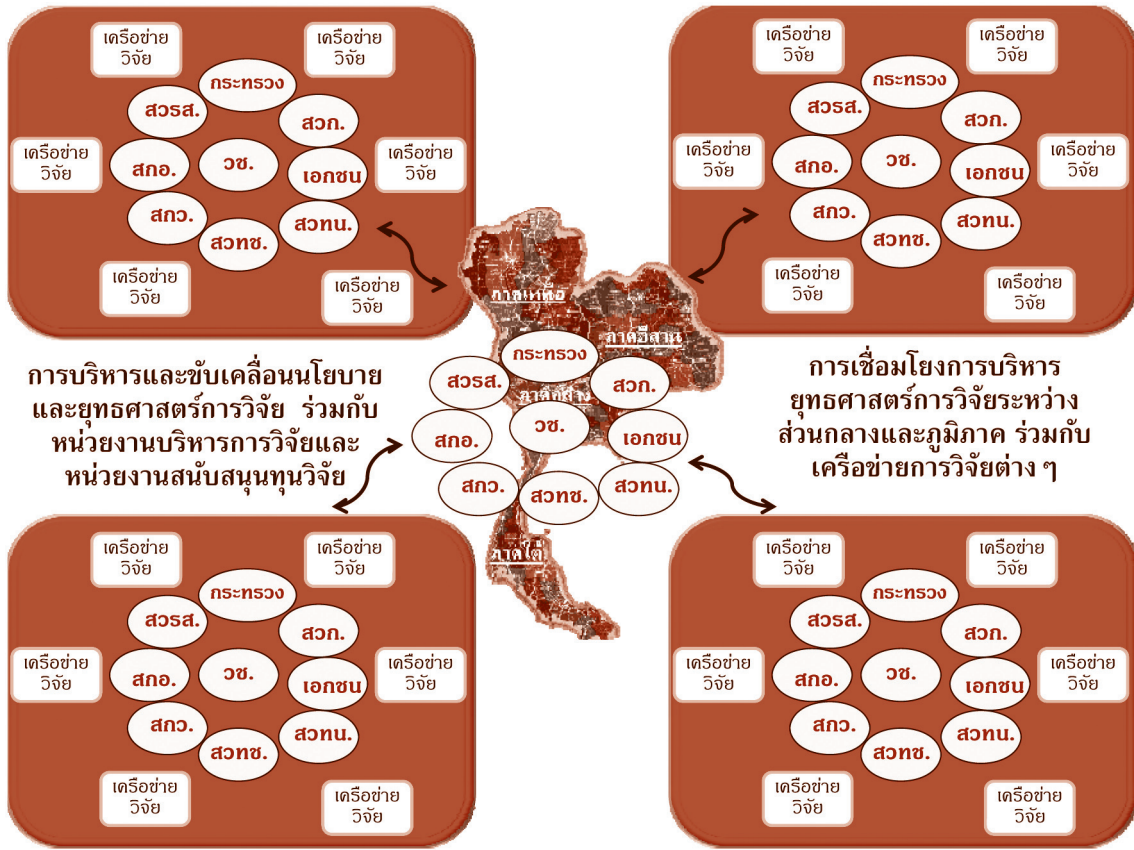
เครือข่าย วิจัย

เครือข่าย วิจัย

กระทรวง

สวรส.

สวก.

เครือข่าย วิจัย

สกอ.

วช.

เอกชน

เครือข่าย วิจัย

สกว.

สวทน.

สวทช.

เครือข่าย วิจัย

เครือข่าย วิจัย

เครือข่าย วิจัย

เครือข่าย วิจัย

กระทรวง

สวรส.

สวก.

เครือข่าย วิจัย

สกอ.

วช.

เอกชน

เครือข่าย วิจัย

สกว.

สวทน.

สวทช.

เครือข่าย วิจัย

เครือข่าย วิจัย

ภาคเหนือ

ภาคอีสาน

ภาคกลาง

ภาคใต้

กระทรวง

สวรส.

สวก.

สกอ.

วช.

เอกชน

สกว.

สวทช.

สวทน.

การบริหารและขับเคลื่อนนโยบายและยุทธศาสตร์การวิจัย ร่วมกับหน่วยงานบริหารการวิจัยและหน่วยงานสนับสนุนทุนวิจัย

การเชื่อมโยงการบริหารยุทธศาสตร์การวิจัยระหว่างส่วนกลางและภูมิภาค ร่วมกับเครือข่ายการวิจัยต่าง ๆ

เครือข่าย วิจัย

เครือข่าย วิจัย

กระทรวง

สวรส.

สวก.

เครือข่าย วิจัย

สกอ.

วช.

เอกชน

เครือข่าย วิจัย

สกว.

สวทน.

สวทช.

เครือข่าย วิจัย

เครือข่าย วิจัย

เครือข่าย วิจัย

เครือข่าย วิจัย

กระทรวง

สวรส.

สวก.

เครือข่าย วิจัย

สกอ.

วช.

เอกชน

เครือข่าย วิจัย

สกว.

สวทน.

สวทช.

เครือข่าย วิจัย

เครือข่าย วิจัย